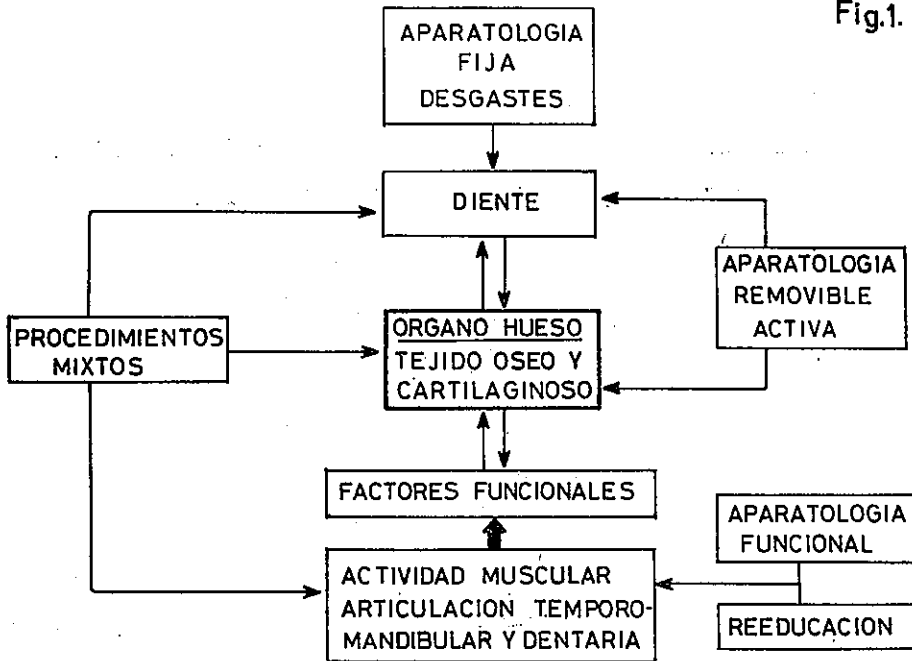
Fig.1.

APARATOLOGIA FIJA DESGASTES

DIENTE

APARATOLOGIA REMOVIBLE ACTIVA

PROCEDIMIENTOS MIXTOS

ORGANO HUESO
TEJIDO OSEO Y CARTILAGINOSO

FACTORES FUNCIONALES

APARATOLOGIA FUNCIONAL

ACTIVIDAD MUSCULAR ARTICULACION TEMPOROMANDIBULAR Y DENTARIA

REEDUCACION